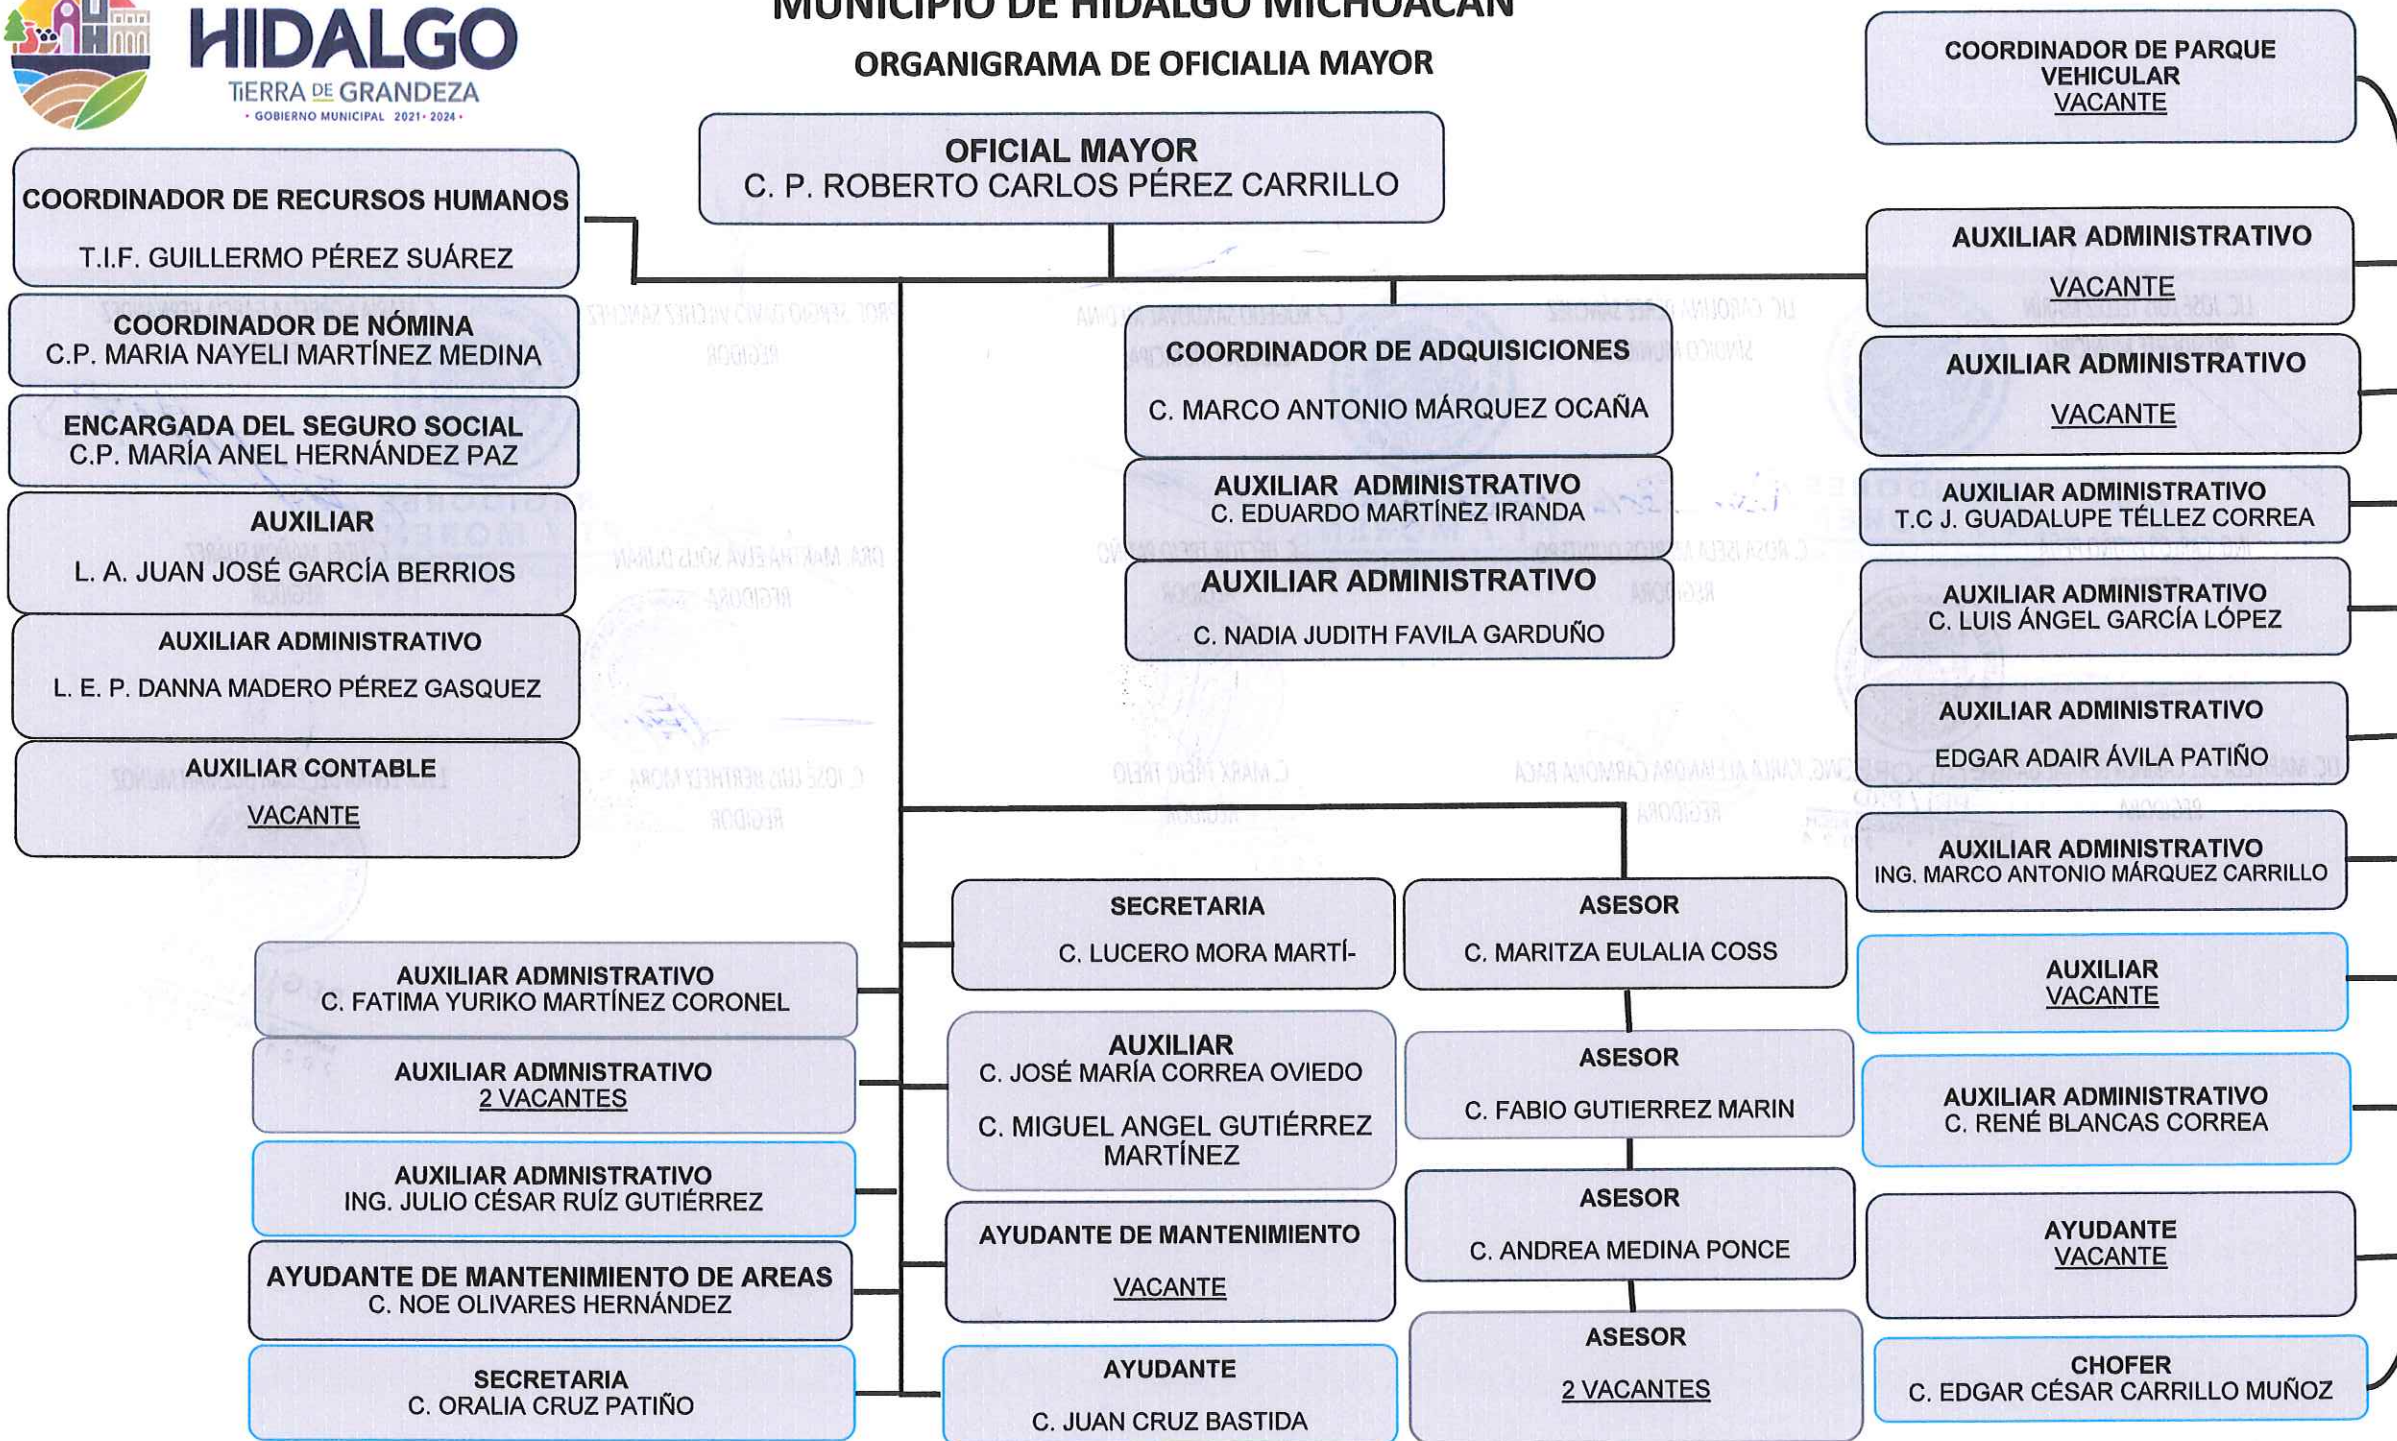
HIDALGO
TIERRA DE GRANDEZA
• GOBIERNO MUNICIPAL 2021-2024 •

MUNICIPIO DE HIDALGO MICHOACAN
ORGANIGRAMA DE OFICIALIA MAYOR

OFICIAL MAYOR
C. P. ROBERTO CARLOS PÉREZ CARRILLO

COORDINADOR DE RECURSOS HUMANOS
T.I.F. GUILLERMO PÉREZ SUÁREZ

COORDINADOR DE NÓMINA
C.P. MARIA NAYELI MARTÍNEZ MEDINA

ENCARGADA DEL SEGURO SOCIAL
C.P. MARÍA ANEL HERNÁNDEZ PAZ

AUXILIAR
L. A. JUAN JOSÉ GARCÍA BERRIOS

AUXILIAR ADMINISTRATIVO
L. E. P. DANNA MADERO PÉREZ GASQUEZ

AUXILIAR CONTABLE
VACANTE

COORDINADOR DE ADQUISICIONES
C. MARCO ANTONIO MÁRQUEZ OCAÑA

AUXILIAR ADMINISTRATIVO
C. EDUARDO MARTÍNEZ IRANDA

AUXILIAR ADMINISTRATIVO
C. NADIA JUDITH FAVILA GARDUÑO

COORDINADOR DE PARQUE VEHICULAR
VACANTE

AUXILIAR ADMINISTRATIVO
VACANTE

AUXILIAR ADMINISTRATIVO
VACANTE

AUXILIAR ADMINISTRATIVO
T.C J. GUADALUPE TÉLLEZ CORREA

AUXILIAR ADMINISTRATIVO
C. LUIS ÁNGEL GARCÍA LÓPEZ

AUXILIAR ADMINISTRATIVO
EDGAR ADAIR ÁVILA PATIÑO

AUXILIAR ADMINISTRATIVO
ING. MARCO ANTONIO MÁRQUEZ CARRILLO

AUXILIAR
VACANTE

AUXILIAR ADMINISTRATIVO
C. RENÉ BLANCAS CORREA

AYUDANTE
VACANTE

CHOFER
C. EDGAR CÉSAR CARRILLO MUÑOZ

SECRETARIA
C. LUCERO MORA MARTÍ-

ASESOR
C. MARITZA EULALIA COSS

AUXILIAR ADMNISTRATIVO
C. FATIMA YURIKO MARTÍNEZ CORONEL

AUXILIAR ADMNISTRATIVO
2 VACANTES

AUXILIAR ADMNISTRATIVO
ING. JULIO CÉSAR RUÍZ GUTIÉRREZ

AYUDANTE DE MANTENIMIENTO DE AREAS
C. NOE OLIVARES HERNÁNDEZ

SECRETARIA
C. ORALIA CRUZ PATIÑO

AUXILIAR
C. JOSÉ MARÍA CORREA OVIEDO
C. MIGUEL ANGEL GUTIÉRREZ MARTÍNEZ

AYUDANTE DE MANTENIMIENTO
VACANTE

AYUDANTE
C. JUAN CRUZ BASTIDA

ASESOR
C. FABIO GUTIERREZ MARIN

ASESOR
C. ANDREA MEDINA PONCE

ASESOR
2 VACANTES